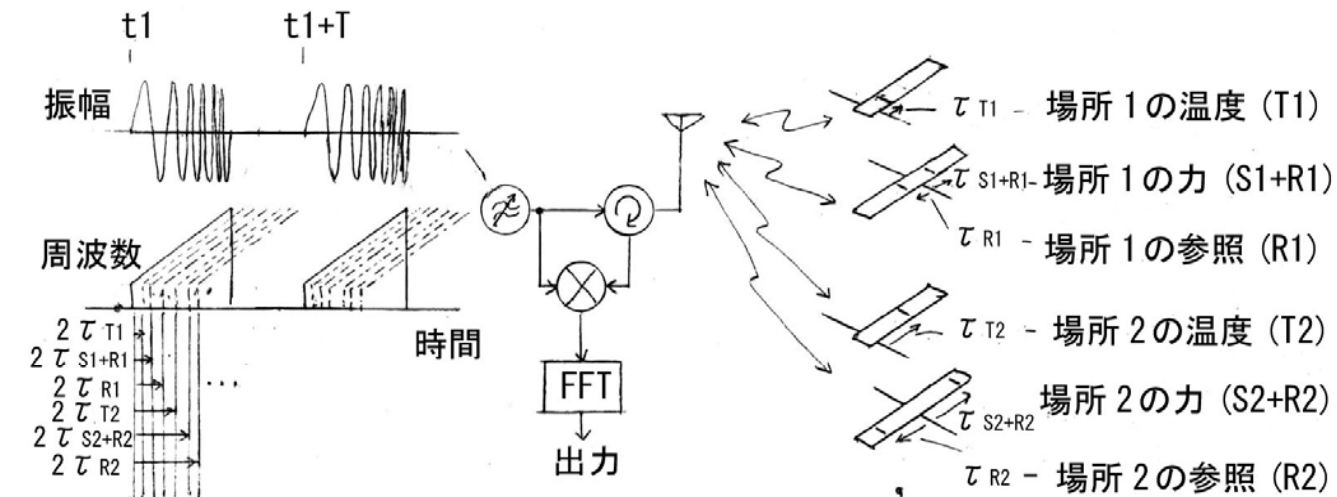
t1

t1+T

振幅

周波数

時間

$2\tau_{T1}$
$2\tau_{S1+R1}$
$2\tau_{R1}$
$2\tau_{T2}$
$2\tau_{S2+R2}$
$2\tau_{R2}$

…

FFT

出力

$\tau_{T1}$ - 場所 1の温度 (T1)

$\tau_{S1+R1}$- 場所 1の力 (S1+R1)

$\tau_{R1}$ - 場所 1の参照 (R1)

$\tau_{T2}$ - 場所 2の温度 (T2)

$\tau_{S2+R2}$ 場所 2の力 (S2+R2)

$\tau_{R2}$ - 場所 2の参照 (R2)